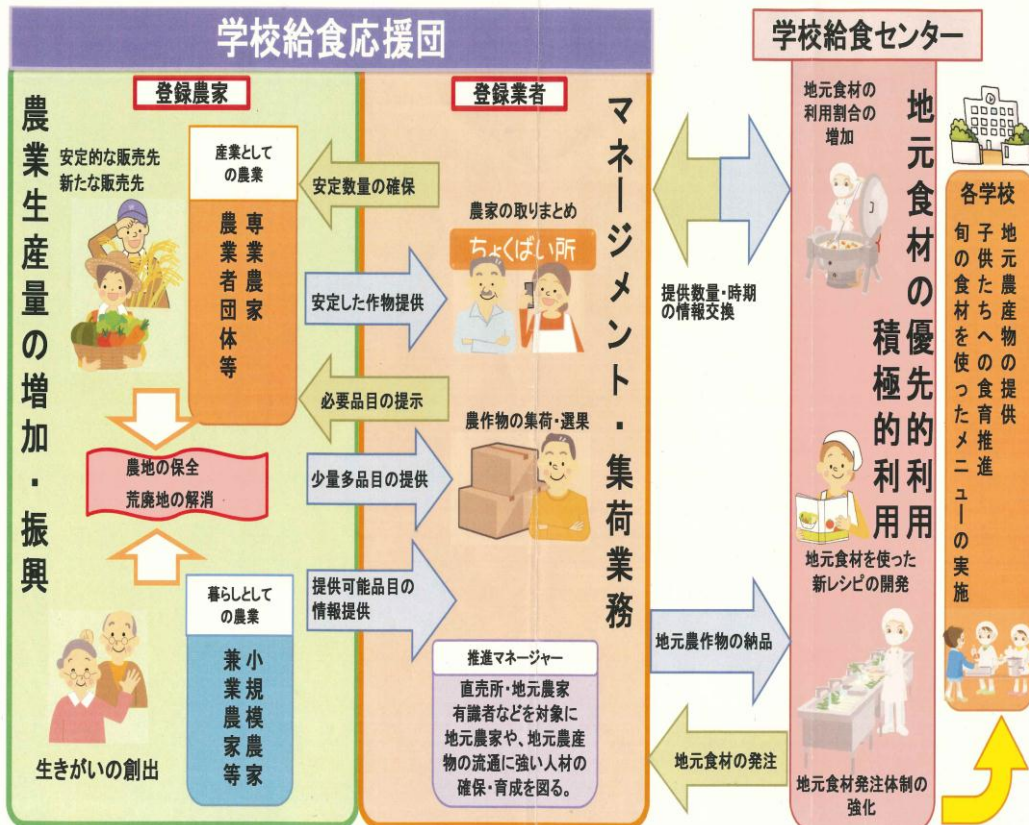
学校給食応援団

学校給食センター

登録農家

登録業者

農業生産量の増加・振興

安定的な販売先
新たな販売先

産業としての農業

専業農家
農業者団体等

農地の保全
荒廃地の解消

暮らしとしての農業

小規模農家
兼業農家等

生きがいの創出

安定数量の確保

安定した作物提供

必要品目の提示

少量多品目の提供

提供可能品目の情報提供

農家の取りまとめ

ちょくばい所

農作物の集荷・選果

推進マネージャー

直売所・地元農家有識者などを対象に地元農家や、地元農産物の流通に強い人材の確保・育成を図る。

マネージメント・集荷業務

提供数量・時期の情報交換

地元農作物の納品

地元食材の発注

地元食材の利用割合の増加

地元食材の優先的利用
積極的利用

地元食材を使った新レシピの開発

地元食材発注体制の強化

各学校

地元農産物の提供
子供たちへの食育推進
旬の食材を使ったメニューの実施